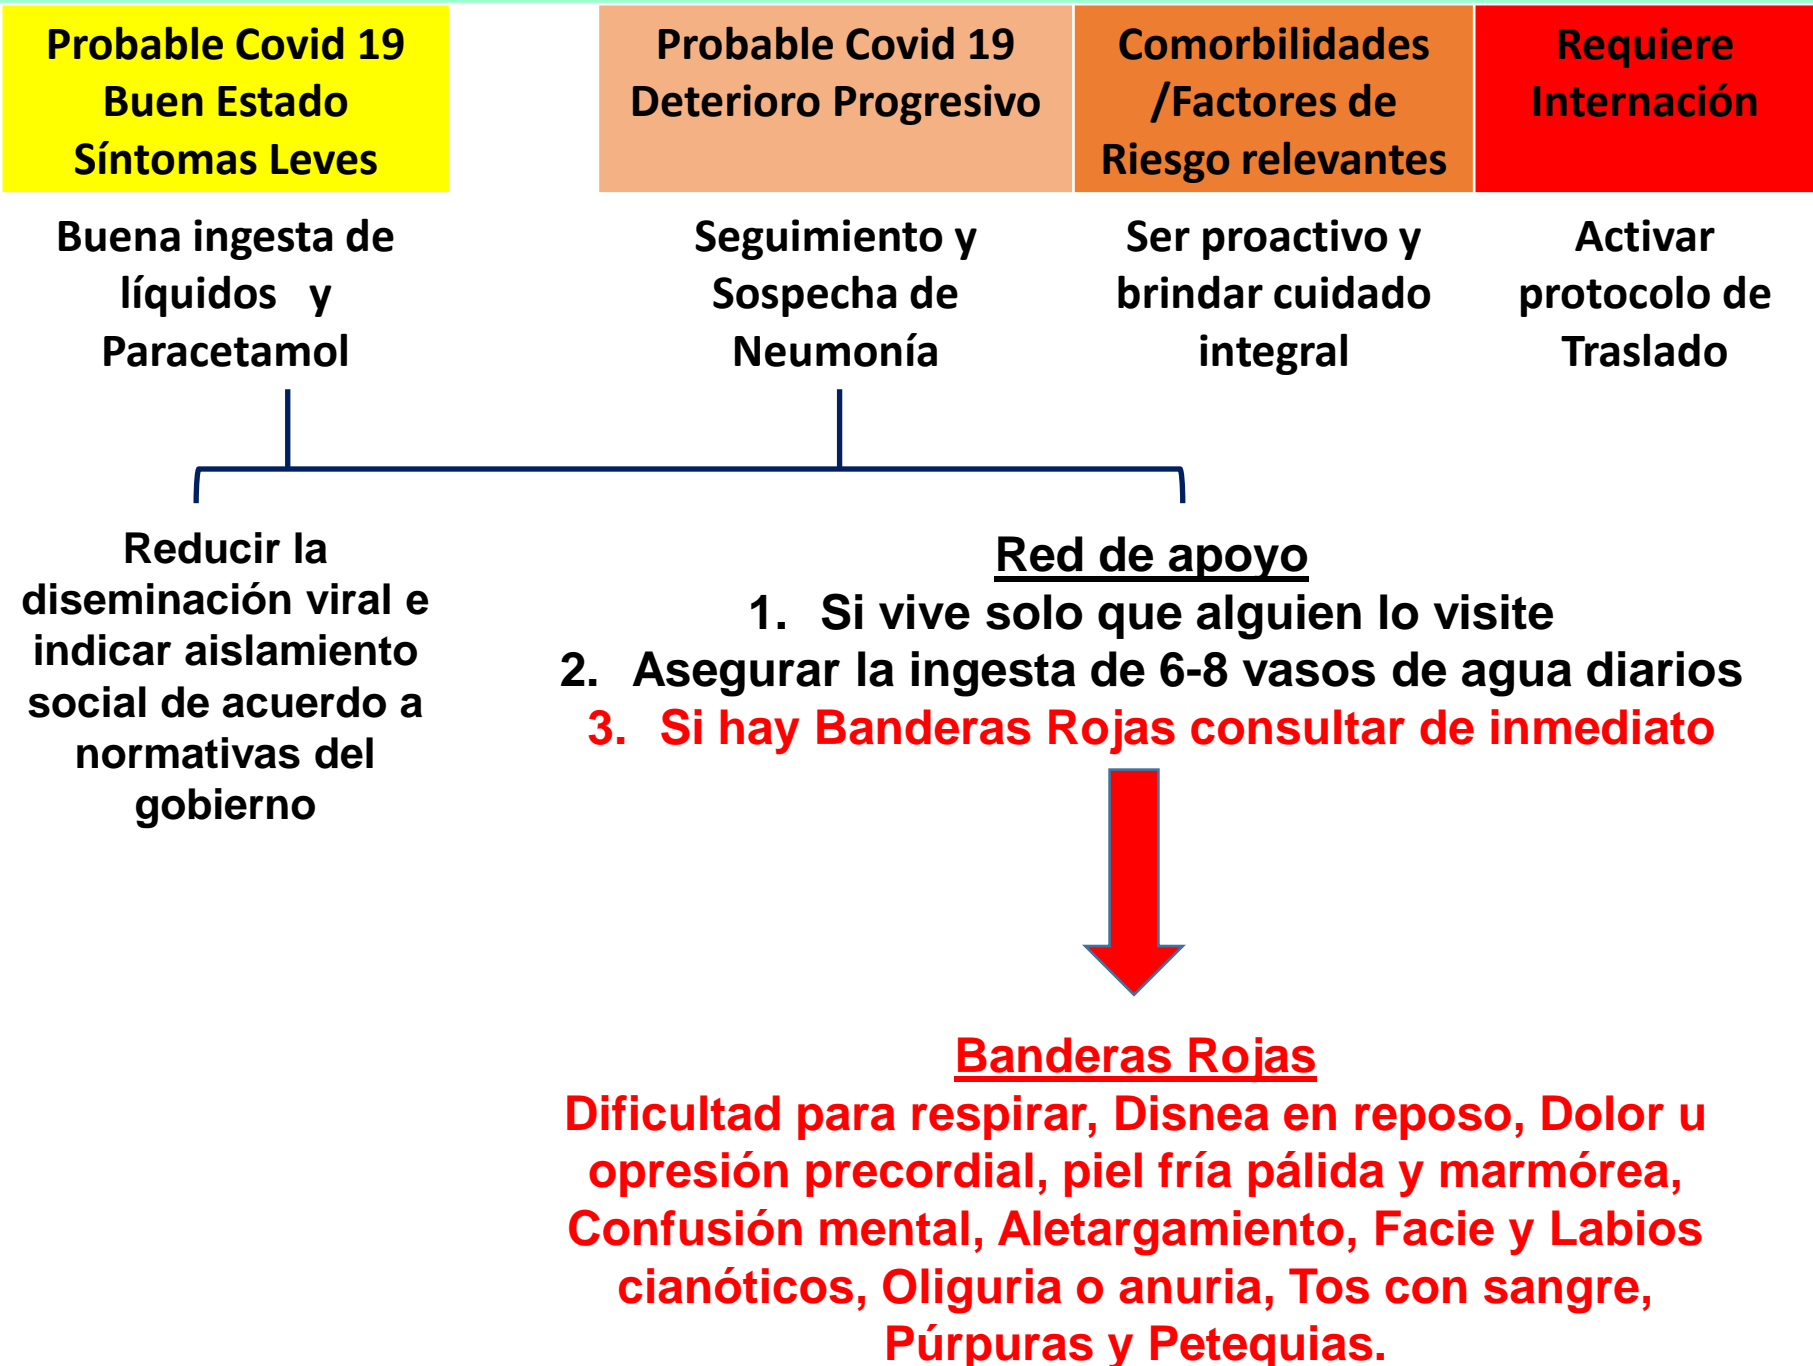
Probable Covid 19
Buen Estado
Síntomas Leves

Probable Covid 19
Deterioro Progresivo

Comorbilidades /Factores de Riesgo relevantes

Requiere Internación

Buena ingesta de líquidos y Paracetamol

Seguimiento y Sospecha de Neumonía

Ser proactivo y brindar cuidado integral

Activar protocolo de Traslado

Reducir la diseminación viral e indicar aislamiento social de acuerdo a normativas del gobierno

Red de apoyo
1. Si vive solo que alguien lo visite
2. Asegurar la ingesta de 6-8 vasos de agua diarios
3. Si hay Banderas Rojas consultar de inmediato

Banderas Rojas
Dificultad para respirar, Disnea en reposo, Dolor u opresión precordial, piel fría pálida y marmórea, Confusión mental, Aletargamiento, Facie y Labios cianóticos, Oliguria o anuria, Tos con sangre, Púrpuras y Petequias.